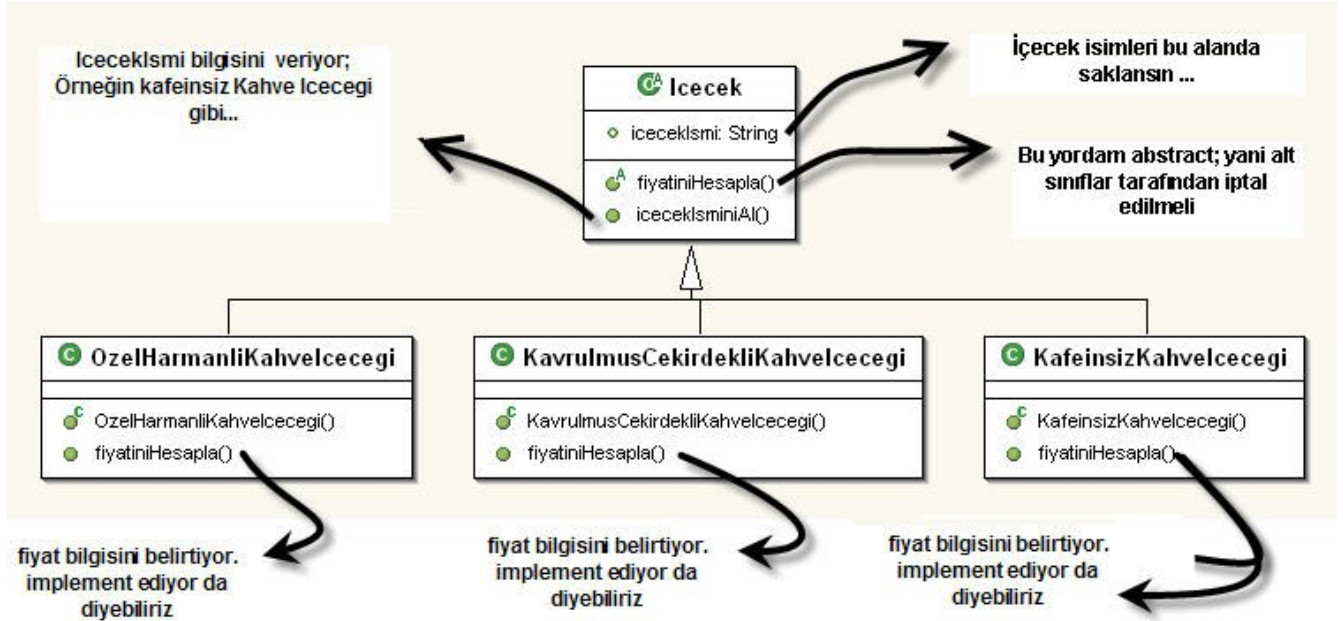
IcecekIsmi bilgisini veriyor; Örneğin kafeinsiz Kahve Icecegi gibi...

Icecek

iceceklsmi: String

fiyatiniHesapla()

icecekIsminiAl()

İçecek isimleri bu alanda saklansın ...

Bu yordam abstract; yani alt sınıflar tarafından iptal edilmeli

OzelHarmanliKahveIcecegi

OzelHarmanliKahveIcecegi()

fiyatiniHesapla()

KavrulmusCekirdekliKahveIcecegi

KavrulmusCekirdekliKahveIcecegi()

fiyatiniHesapla()

KafeinsizKahveIcecegi

KafeinsizKahveIcecegi()

fiyatiniHesapla()

fiyat bilgisini belirtiyor. implement ediyor da diyebiliriz

fiyat bilgisini belirtiyor. implement ediyor da diyebiliriz

fiyat bilgisini belirtiyor. implement ediyor da diyebiliriz